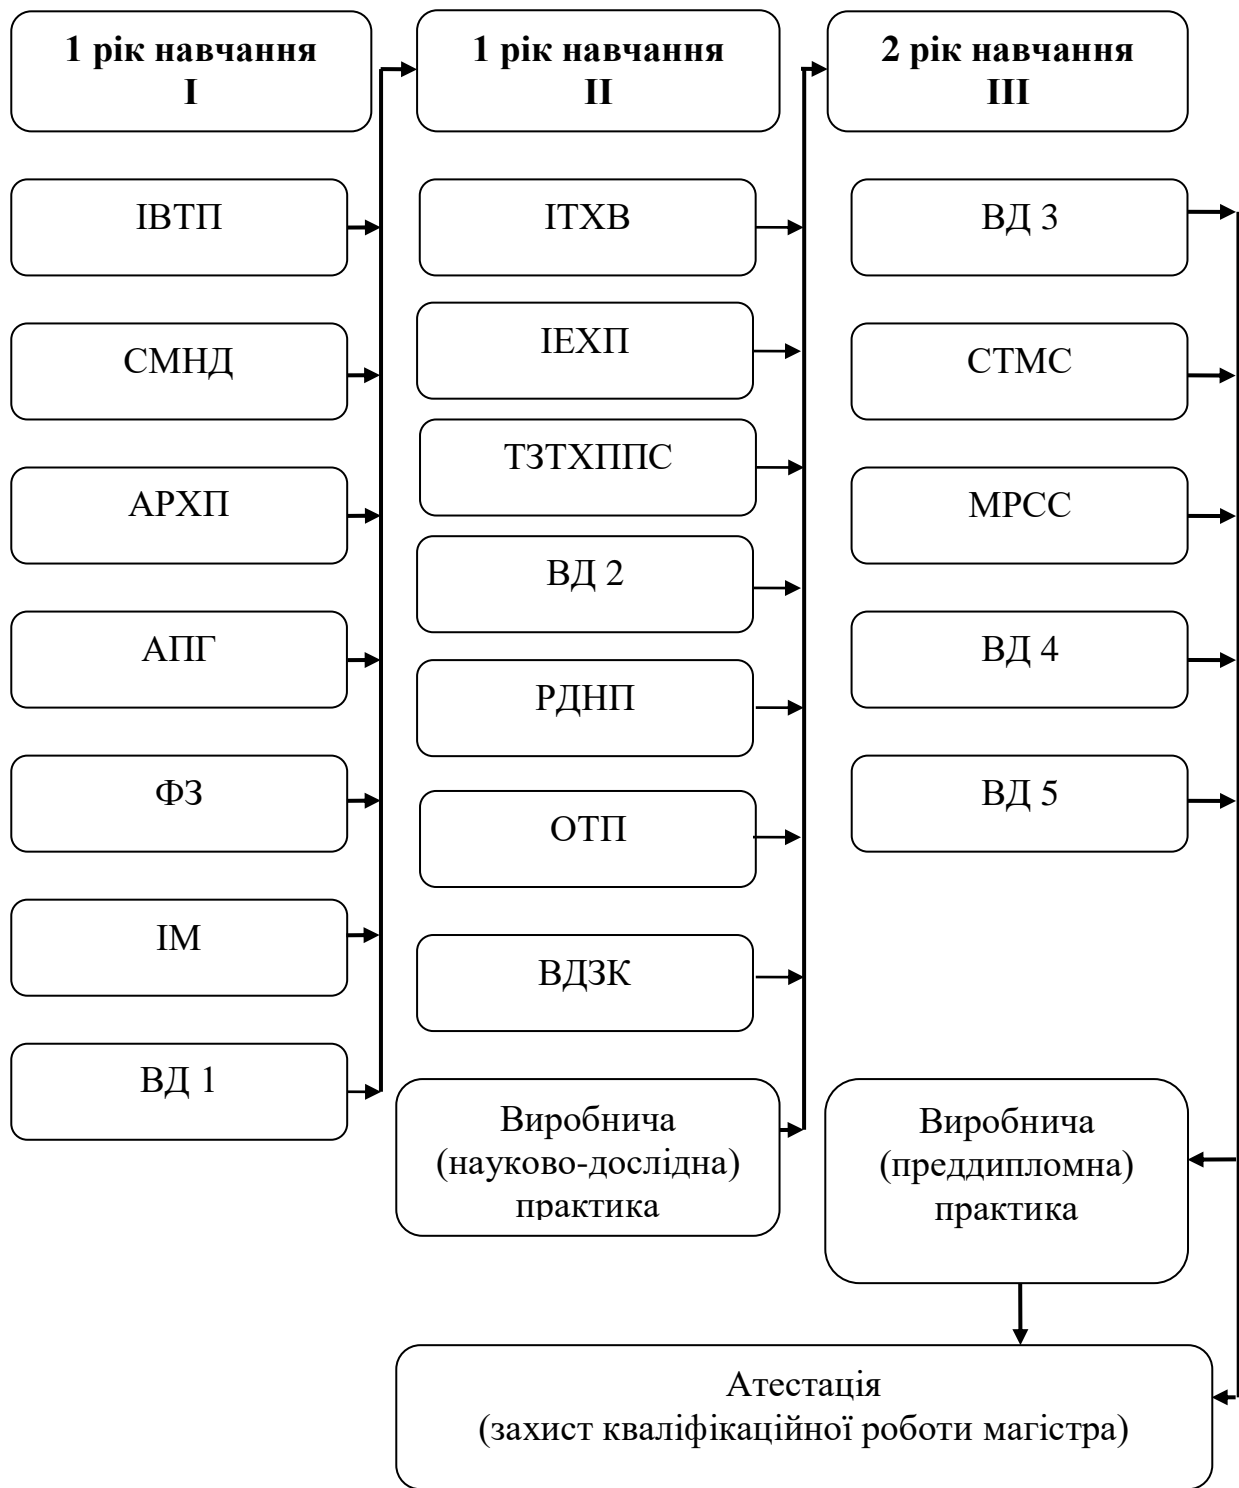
1 рік навчання
I

ІВТП

СМНД

АРХП

АПГ

ФЗ

ІМ

ВД 1

1 рік навчання
II

ІТХВ

ІЕХП

ТЗТХППС

ВД 2

РДНП

ОТП

ВДЗК

Виробнича
(науково-дослідна)
практика

2 рік навчання
III

ВД 3

СТМС

МРСС

ВД 4

ВД 5

Виробнича
(преддипломна)
практика

Атестація
(захист кваліфікаційної роботи магістра)